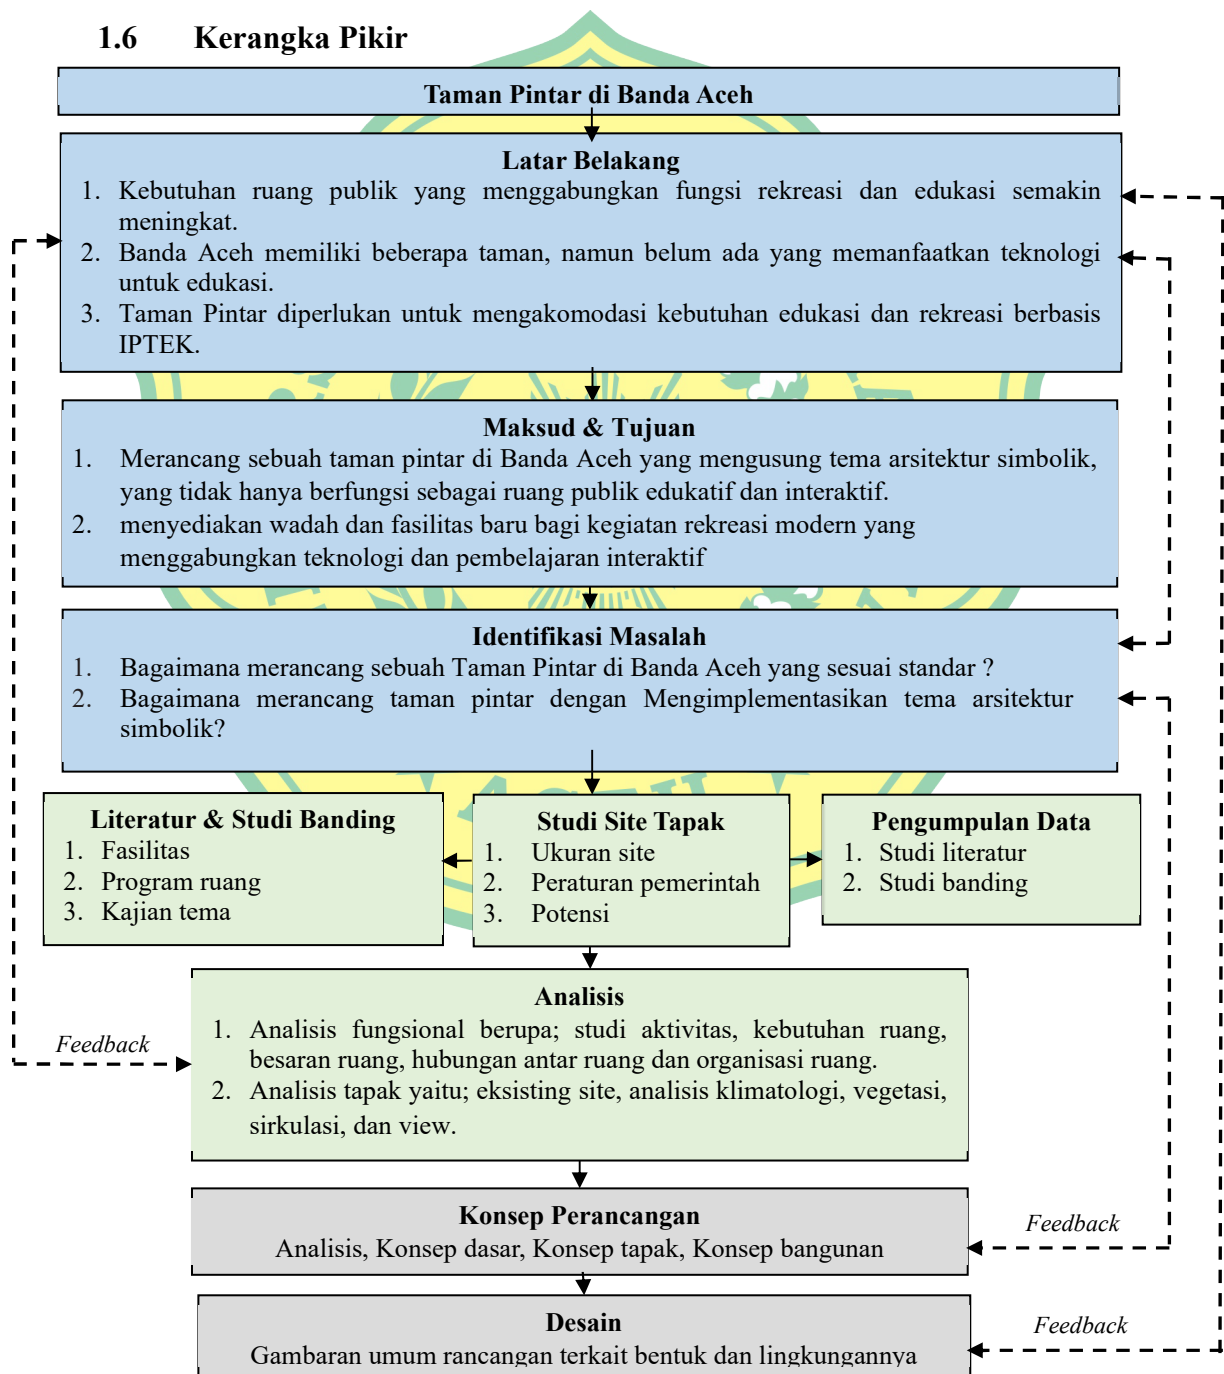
1.6 Kerangka Pikir

Taman Pintar di Banda Aceh

Latar Belakang
1. Kebutuhan ruang publik yang menggabungkan fungsi rekreasi dan edukasi semakin meningkat.
2. Banda Aceh memiliki beberapa taman, namun belum ada yang memanfaatkan teknologi untuk edukasi.
3. Taman Pintar diperlukan untuk mengakomodasi kebutuhan edukasi dan rekreasi berbasis IPTEK.

Maksud & Tujuan
1. Merancang sebuah taman pintar di Banda Aceh yang mengusung tema arsitektur simbolik, yang tidak hanya berfungsi sebagai ruang publik edukatif dan interaktif.
2. menyediakan wadah dan fasilitas baru bagi kegiatan rekreasi modern yang menggabungkan teknologi dan pembelajaran interaktif

Identifikasi Masalah
1. Bagaimana merancang sebuah Taman Pintar di Banda Aceh yang sesuai standar ?
2. Bagaimana merancang taman pintar dengan Mengimplementasikan tema arsitektur simbolik?

Literatur & Studi Banding
1. Fasilitas
2. Program ruang
3. Kajian tema

Studi Site Tapak
1. Ukuran site
2. Peraturan pemerintah
3. Potensi

Pengumpulan Data
1. Studi literatur
2. Studi banding

Analisis
1. Analisis fungsional berupa; studi aktivitas, kebutuhan ruang, besaran ruang, hubungan antar ruang dan organisasi ruang.
2. Analisis tapak yaitu; eksisting site, analisis klimatologi, vegetasi, sirkulasi, dan view.

Feedback

Konsep Perancangan
Analisis, Konsep dasar, Konsep tapak, Konsep bangunan

Feedback

Desain
Gambaran umum rancangan terkait bentuk dan lingkungannya

Feedback